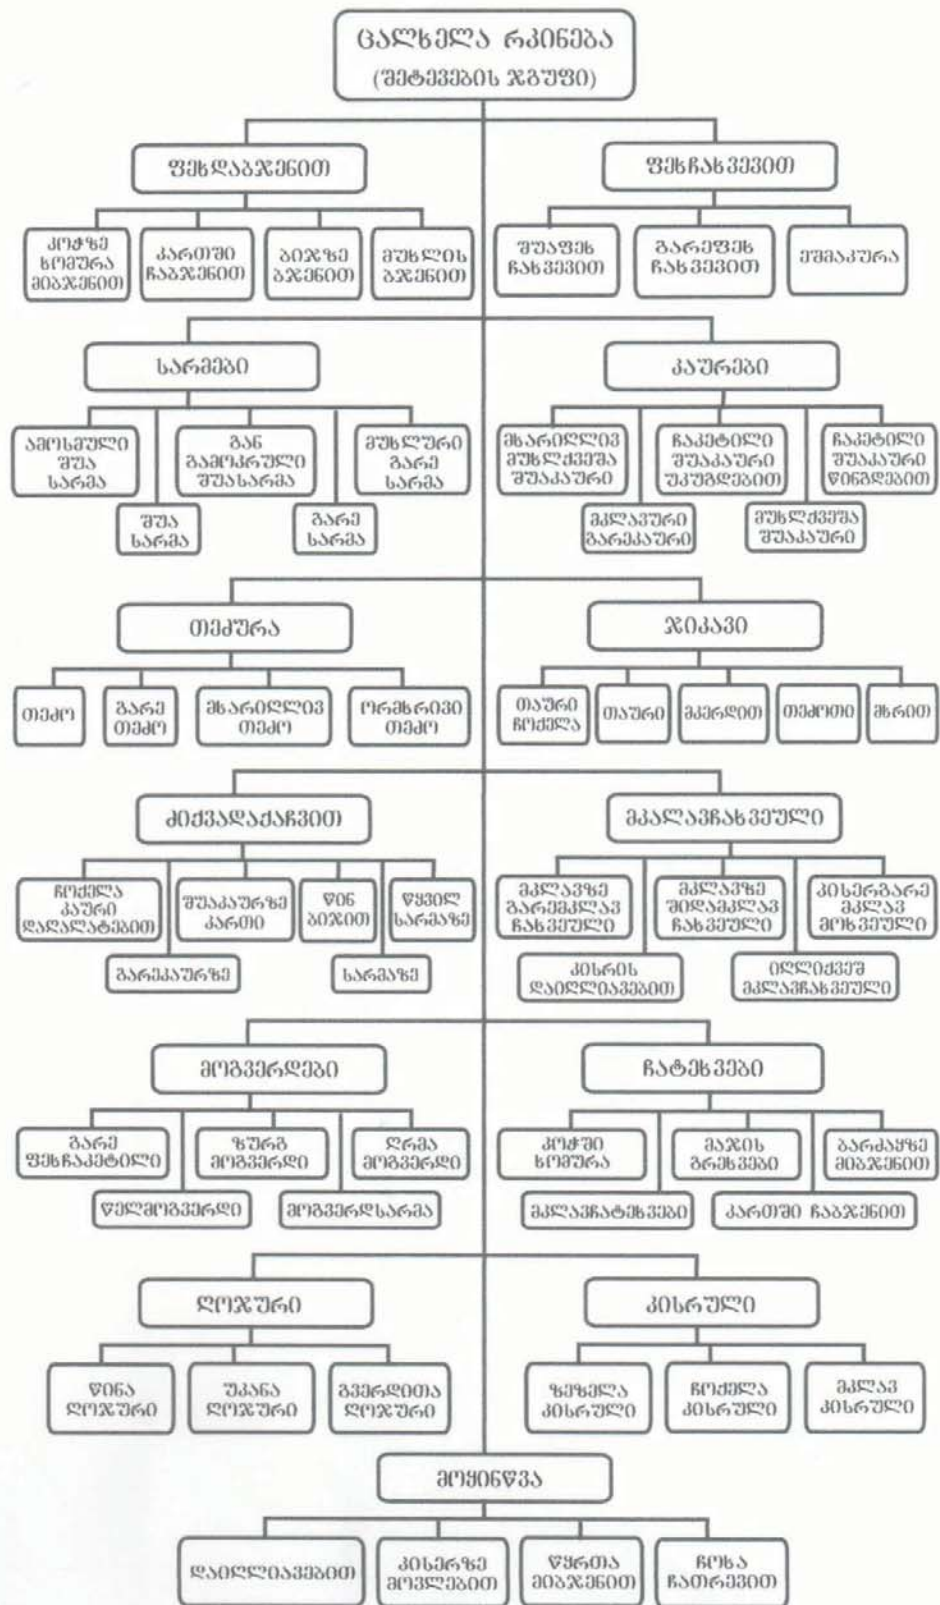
ცალჩელა რკინება
(შეტევების ჯგუფი)

ფეხდაბჯენით

ფეხჩახვევით

კოჭზე ხოშურა მიბჯენით

კართში ჩაბჯენით

ბიჯზე ბჯენით

მუხლის ბჯენით

შუაფეხ ჩახვევით

გარეფეხ ჩახვევით

შემაკური

სარმები

კაურები

ამოხმული შუა სარმა

შუა სარმა

გან გამოკრული შუასარმა

გარე სარმა

მუხლური გარე სარმა

მხარიდლივ მუხლქვეშა შუაკაური

მკლავური გარეკაური

ჩაკეტილი შუაკაური უკუმდებით

მუხლქვეშა შუაკაური

ჩაკეტილი შუაკაური წინმდებით

თეძური

ჯიკავი

თეძო

გარე თეძო

მხარიდლივ თეძო

ორმხრივი თეძო

თაური ჩოქელა

თაური

მკერდით

თეძოთი

მხრით

ძირვადაკაჩვით

მკალავჩახვეული

ჩოქელა კაური დალალატებით

გარეკაურზე

შუაკაურზე კართი

წინ ბიჯით

სარმაზე

წყვილ სარმაზე

მკლავზე გარემკლავ ჩახვეული

კისრის დაილლიავებით

მკლავზე შიდამკლავ ჩახვეული

ილლიქვეშ მკლავჩახვეული

კისერგარე მკლავ მოხვეული

მოგვერდები

ჩატეხვები

გარე ფეხჩაკეტილი

წელმოგვერდი

ზურგ მოგვერდი

მოგვერდსარმა

ღრმა მოგვერდი

კოჭში ხოშურა

მკლავჩატეხვები

მაჯის გრეხვები

კართში ჩაბჯენით

ბარძაყზე მიბჯენით

ლოჯური

კისრული

წინა ლოჯური

უკანა ლოჯური

გვერდითა ლოჯური

ზეხელა კისრული

ჩოქელა კისრული

მკლავ კისრული

მოყინწვა

დაილლიავებით

კისერზე მოვლებით

წვრთა მიბჯენით

ჩოხა ჩათრევით